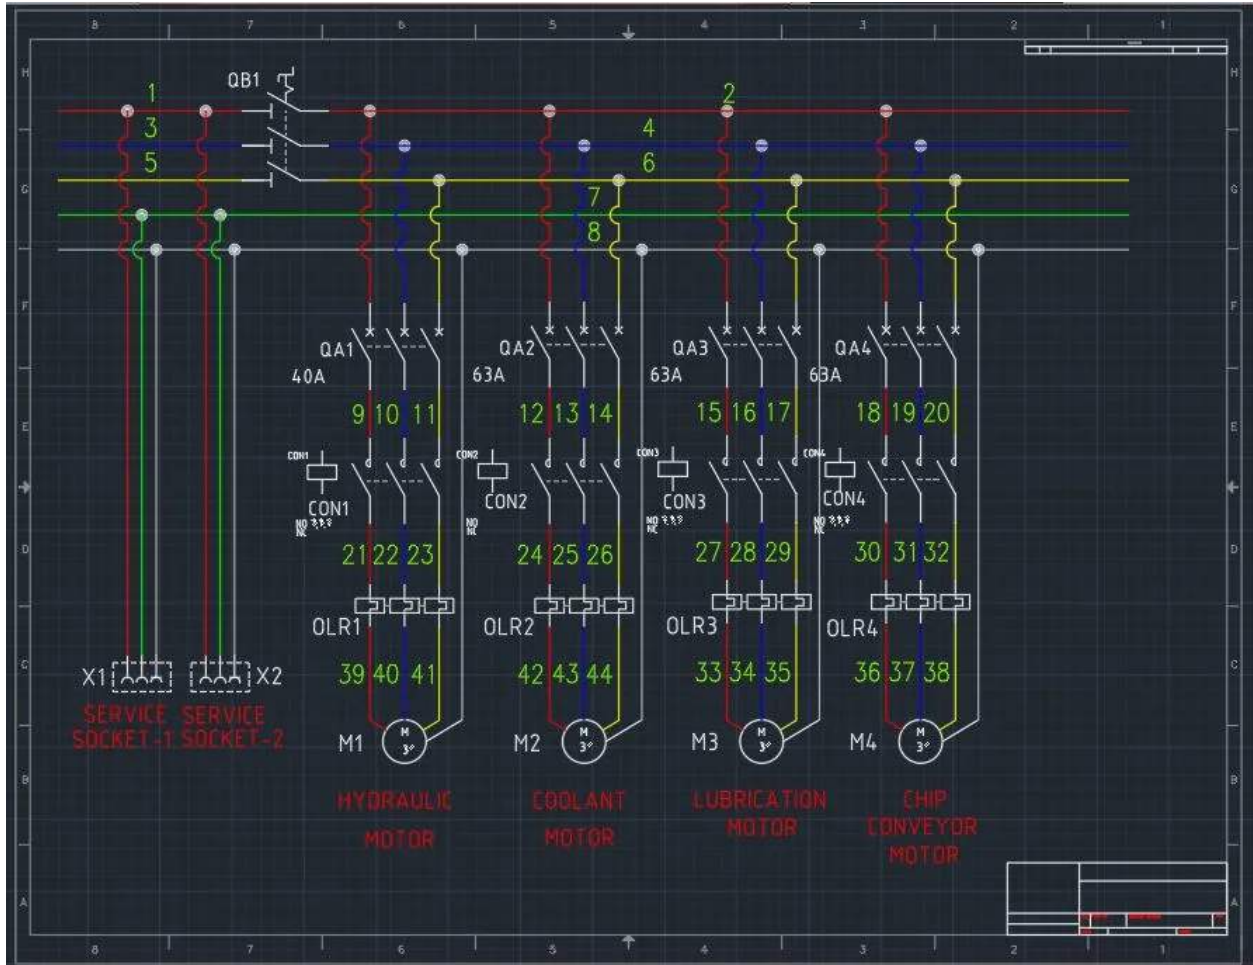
8 7 6 5 4 3 2 1

H G F E D C B A

QB1

1 3 5 2 4 6 7 8

QA1 40A

QA2 63A

QA3 63A

QA4 63A

9 10 11 12 13 14 15 16 17 18 19 20

CON1 CON1

CON2 CON2

CON3 CON3

CON4 CON4

NO NC

21 22 23 24 25 26 27 28 29 30 31 32

OLR1 OLR2 OLR3 OLR4

X1 X2

39 40 41 42 43 44 33 34 35 36 37 38

SERVICE SOCKET-1 SERVICE SOCKET-2

M1 M 3~

M2 M 3~

M3 M 3~

M4 M 3~

HYDRAULIC MOTOR

COOLANT MOTOR

LUBRICATION MOTOR

CHIP CONVEYOR MOTOR

8 7 6 5 4 3 2 1